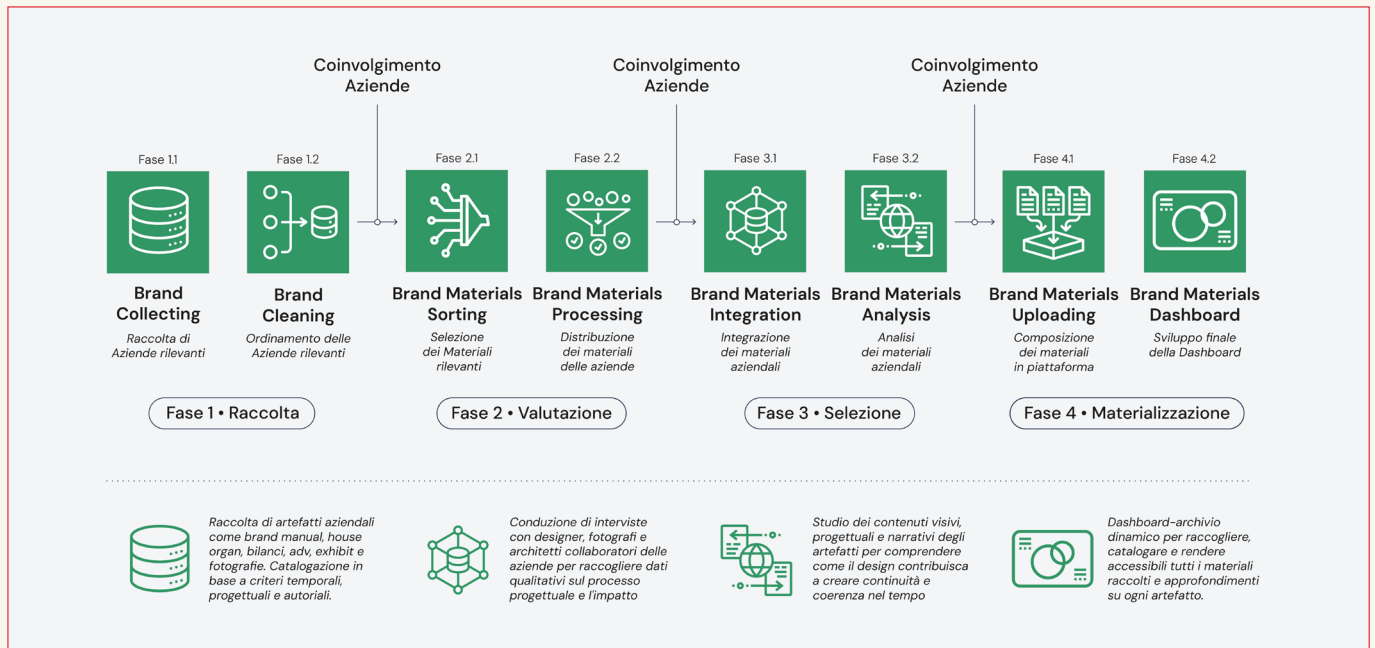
Coinvolgimento Aziende

Coinvolgimento Aziende

Coinvolgimento Aziende

Fase 1.1
Brand Collecting
Raccolta di Aziende rilevanti

Fase 1.2
Brand Cleaning
Ordinamento delle Aziende rilevanti

Fase 2.1
Brand Materials Sorting
Selezione dei Materiali rilevanti

Fase 2.2
Brand Materials Processing
Distribuzione dei materiali delle aziende

Fase 3.1
Brand Materials Integration
Integrazione dei materiali aziendali

Fase 3.2
Brand Materials Analysis
Analisi dei materiali aziendali

Fase 4.1
Brand Materials Uploading
Composizione dei materiali in piattaforma

Fase 4.2
Brand Materials Dashboard
Sviluppo finale della Dashboard

Fase 1 • Raccolta

Fase 2 • Valutazione

Fase 3 • Selezione

Fase 4 • Materializzazione

Raccolta di artefatti aziendali come brand manual, house organ, bilanci, adv, exhibit e fotografie. Catalogazione in base a criteri temporali, progettuali e autoriali.

Conduzione di interviste con designer, fotografi e architetti collaboratori delle aziende per raccogliere dati qualitativi sul processo progettuale e l'impatto

Studio dei contenuti visivi, progettuali e narrativi degli artefatti per comprendere come il design contribuisca a creare continuità e coerenza nel tempo

Dashboard-archivio dinamico per raccogliere, catalogare e rendere accessibili tutti i materiali raccolti e approfondimenti su ogni artefatto.